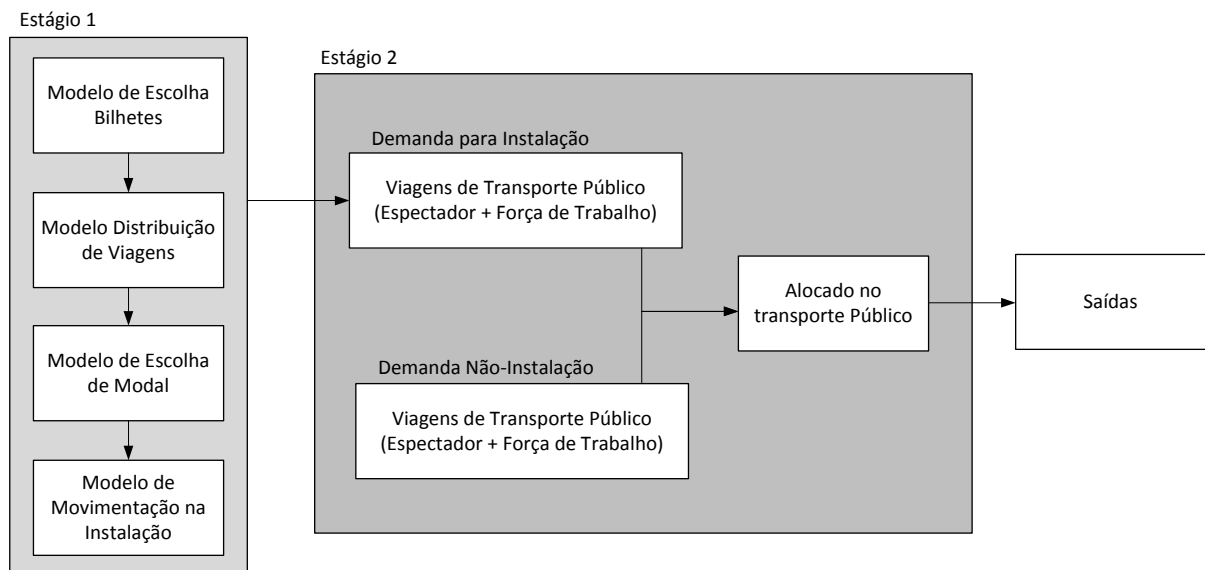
Estágio 1

Modelo de Escolha Bilhetes

Modelo Distribuição de Viagens

Modelo de Escolha de Modal

Modelo de Movimentação na Instalação

Estágio 2

Demanda para Instalação

Viagens de Transporte Público (Espectador + Força de Trabalho)

Alocado no transporte Público

Saídas

Demanda Não-Instalação

Viagens de Transporte Público (Espectador + Força de Trabalho)